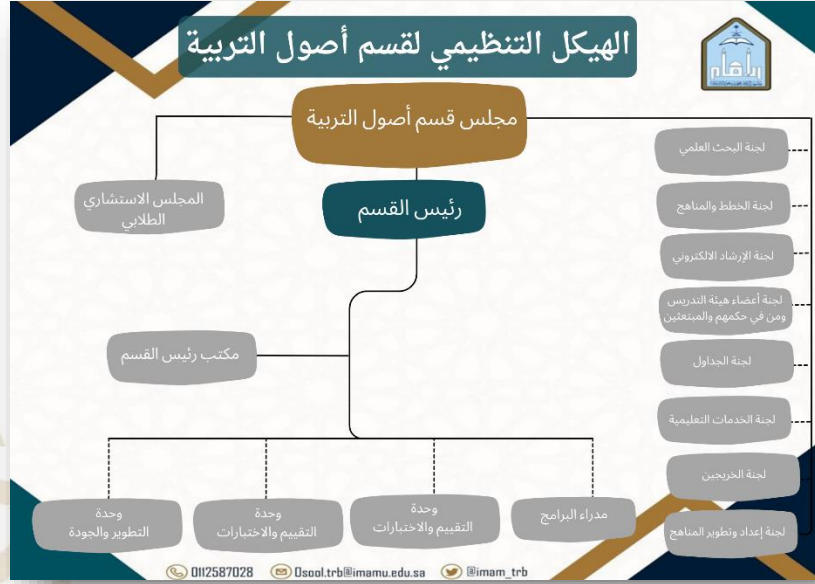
الهيكل التنظيمي لقسم أصول التربية

مجلس قسم أصول التربية

المجلس الاستشاري الطلابي

رئيس القسم

مكتب رئيس القسم

لجنة البحث العلمي

لجنة الخطط والمناهج

لجنة الإرشاد الالكتروني

لجنة أعضاء هيئة التدريس ومن في حكمهم والمبتعثين

لجنة الجداول

لجنة الخدمات التعليمية

لجنة الخريجين

لجنة إعداد وتطوير المناهج

وحدة التطوير والجودة

وحدة التقييم والاختبارات

وحدة التقييم والاختبارات

مدراء البرامج

0112587028 Osool.trb@imamu.edu.sa @imam_trb